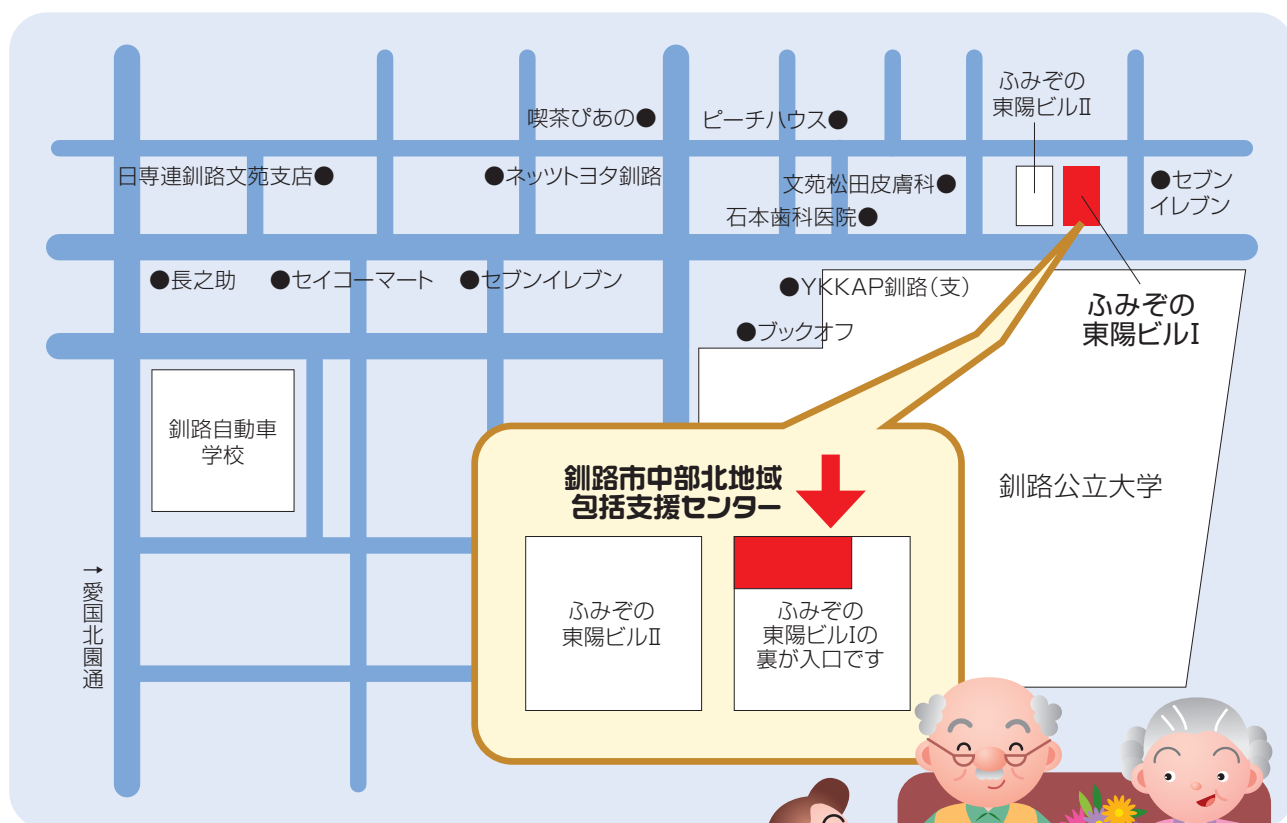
喫茶ぴあの●
ピーチハウス●
ふみぞの
東陽ビルⅡ
日専連釧路文苑支店●
●ネッツトヨタ釧路
文苑松田皮膚科●
石本歯科医院●
●セブン
イレブン
●長之助
●セイコーマート
●セブンイレブン
●YKKAP釧路(支)
●ブックオフ
ふみぞの
東陽ビルⅠ
釧路自動車
学校
釧路市中部北地域
包括支援センター
釧路公立大学
→愛国北園通
ふみぞの
東陽ビルⅡ
ふみぞの
東陽ビルⅠの
裏が入口です